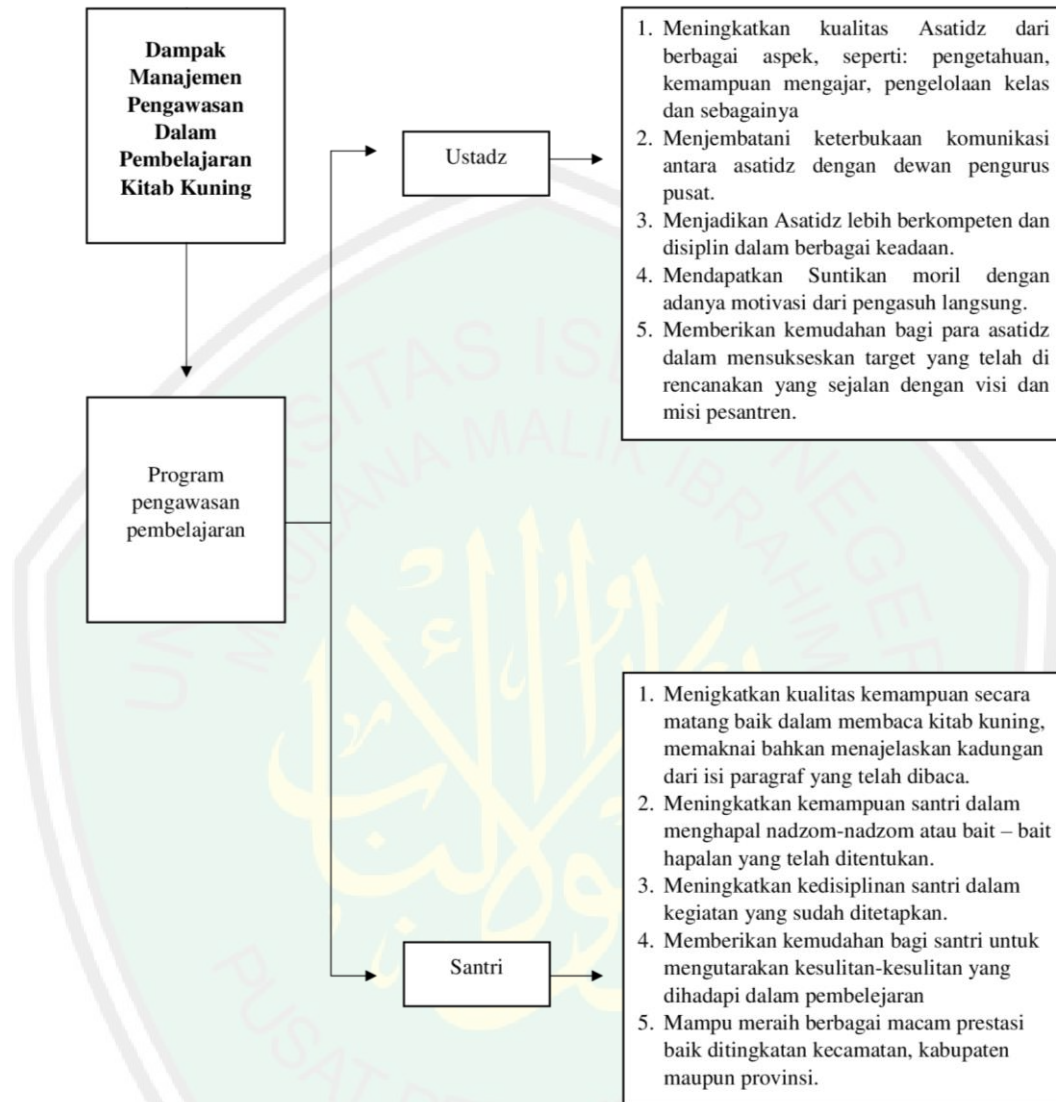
Dampak Manajemen Pengawasan Dalam Pembelajaran Kitab Kuning

Program pengawasan pembelajaran

Ustadz

1. Meningkatkan kualitas Asatidz dari berbagai aspek, seperti: pengetahuan, kemampuan mengajar, pengelolaan kelas dan sebagainya
2. Menjembatani keterbukaan komunikasi antara asatidz dengan dewan pengurus pusat.
3. Menjadikan Asatidz lebih berkompeten dan disiplin dalam berbagai keadaan.
4. Mendapatkan Suntikan moril dengan adanya motivasi dari pengasuh langsung.
5. Memberikan kemudahan bagi para asatidz dalam mensukseskan target yang telah di rencanakan yang sejalan dengan visi dan misi pesantren.

Santri

1. Menigkatkan kualitas kemampuan secara matang baik dalam membaca kitab kuning, memaknai bahkan menajelaskan kadungan dari isi paragraf yang telah dibaca.
2. Meningkatkan kemampuan santri dalam menghapal nadzom-nadzom atau bait – bait hapalan yang telah ditentukan.
3. Meningkatkan kedisiplinan santri dalam kegiatan yang sudah ditetapkan.
4. Memberikan kemudahan bagi santri untuk mengutarakan kesulitan-kesulitan yang dihadapi dalam pembelejaran
5. Mampu meraih berbagai macam prestasi baik ditingkatan kecamatan, kabupaten maupun provinsi.